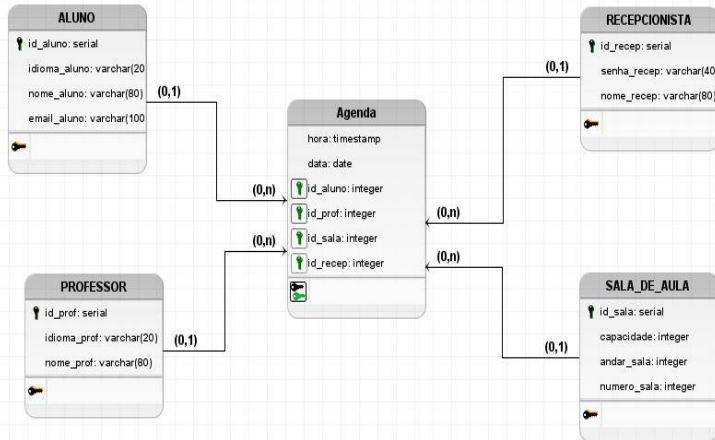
ALUNO
id_aluno: serial
idioma_aluno: varchar(20
nome_aluno: varchar(80)
email_aluno: varchar(100

(0,1)

RECEPCIONISTA
id_recep: serial
senha_recep: varchar(40
nome_recep: varchar(80)

(0,1)

Agenda
hora: timestamp
data: date
id_aluno: integer
id_prof: integer
id_sala: integer
id_recep: integer

(0,n)
(0,n)
(0,n)
(0,n)

PROFESSOR
id_prof: serial
idioma_prof: varchar(20)
nome_prof: varchar(80)

(0,1)

SALA_DE_AULA
id_sala: serial
capacidade: integer
andar_sala: integer
numero_sala: integer

(0,1)